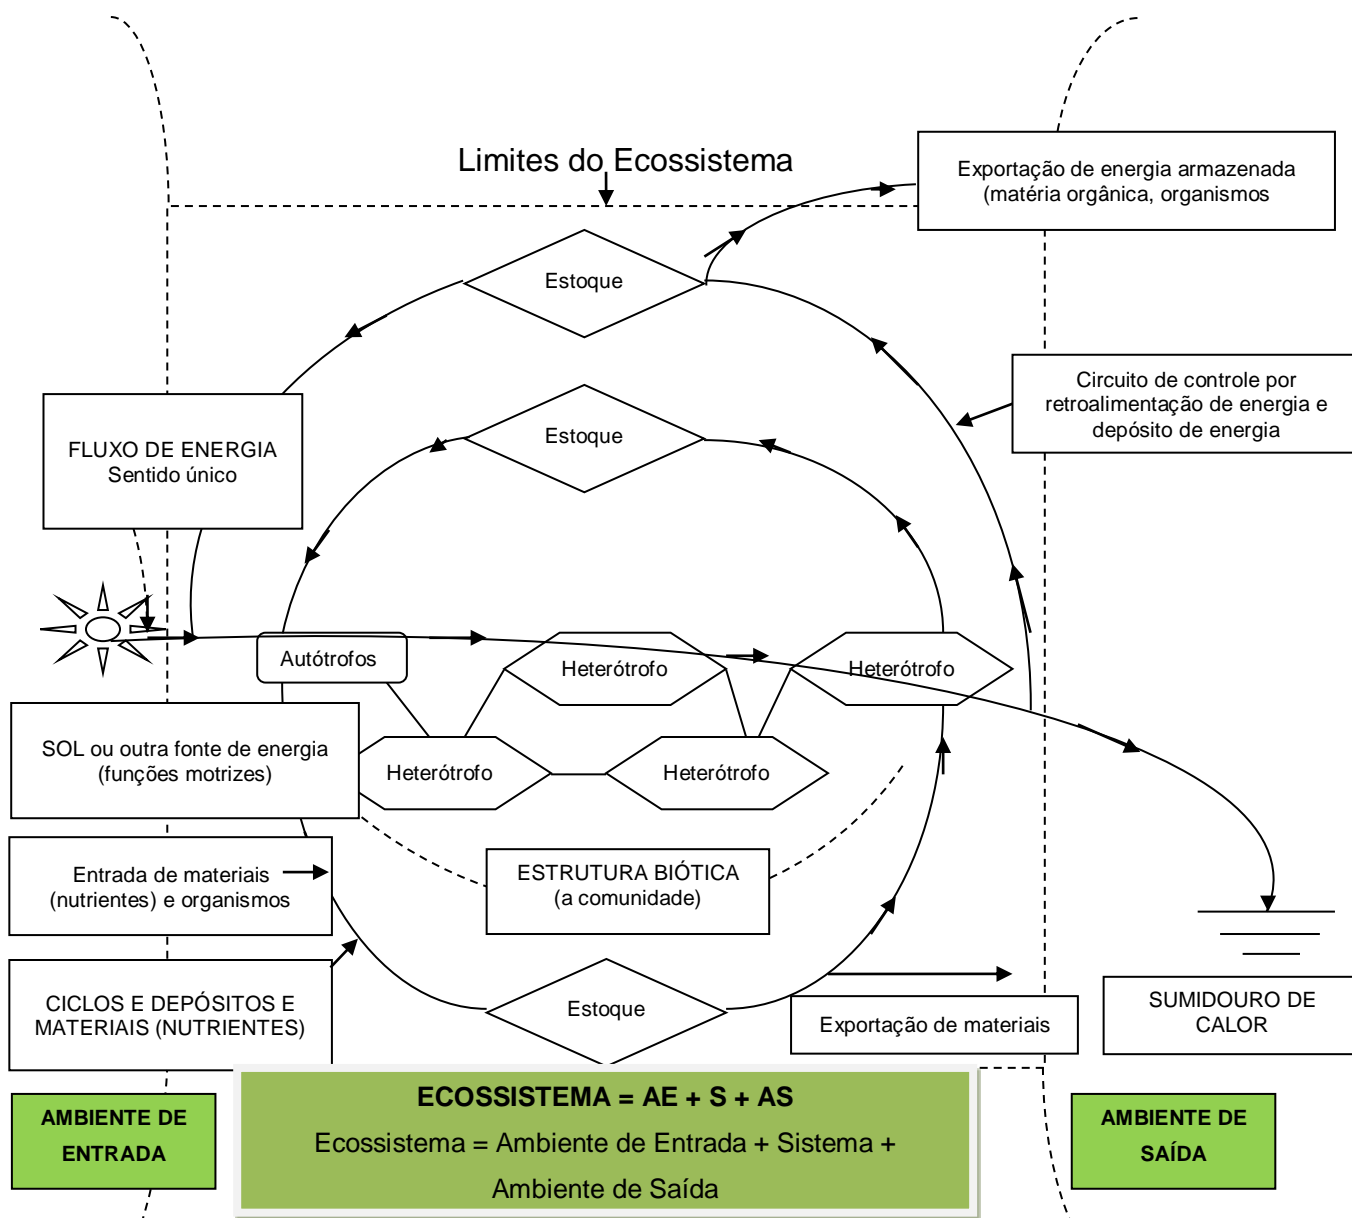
Limites do Ecossistema

Exportação de energia armazenada (matéria orgânica, organismos

Estoque

Estoque

Circuito de controle por retroalimentação de energia e depósito de energia

FLUXO DE ENERGIA
Sentido único

Autótrofos

Heterótrofo

Heterótrofo

SOL ou outra fonte de energia (funções motrizes)

Heterótrofo

Heterótrofo

Entrada de materiais (nutrientes) e organismos

ESTRUTURA BIÓTICA
(a comunidade)

CICLOS E DEPÓSITOS E MATERIAIS (NUTRIENTES)

Estoque

Exportação de materiais

SUMIDOURO DE CALOR

AMBIENTE DE ENTRADA

ECOSSISTEMA = AE + S + AS
Ecossistema = Ambiente de Entrada + Sistema + Ambiente de Saída

AMBIENTE DE SAÍDA